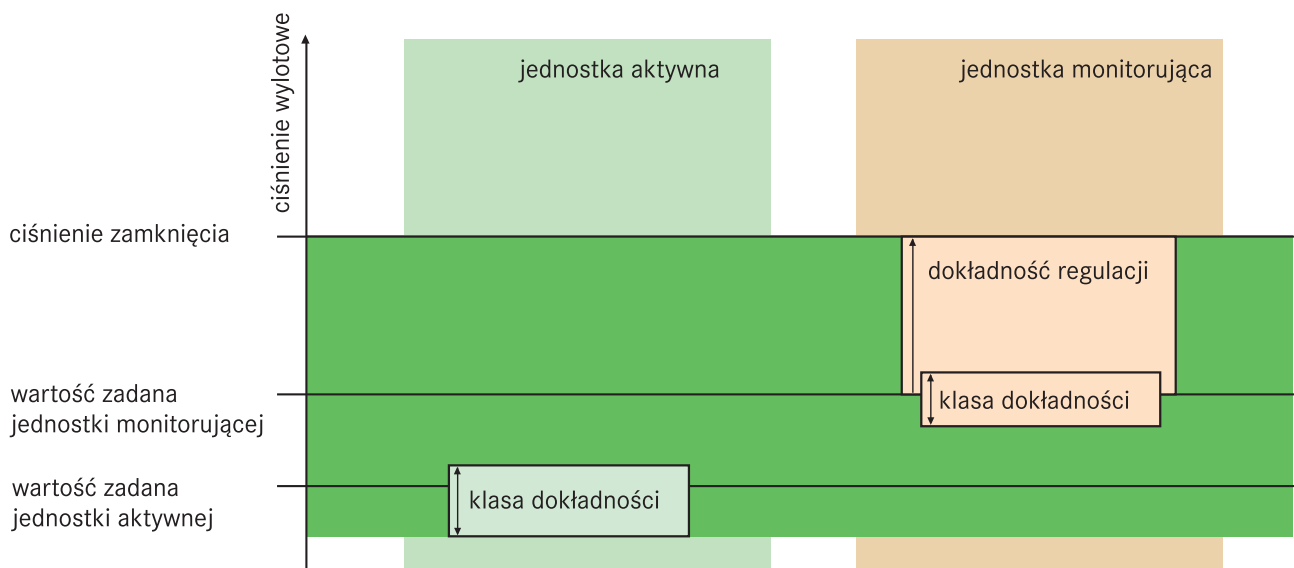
ciśnienie wylotowe

jednostka aktywna

jednostka monitorująca

ciśnienie zamknięcia

dokładność regulacji

wartość zadana jednostki monitorującej

klasa dokładności

wartość zadana jednostki aktywnej

klasa dokładności